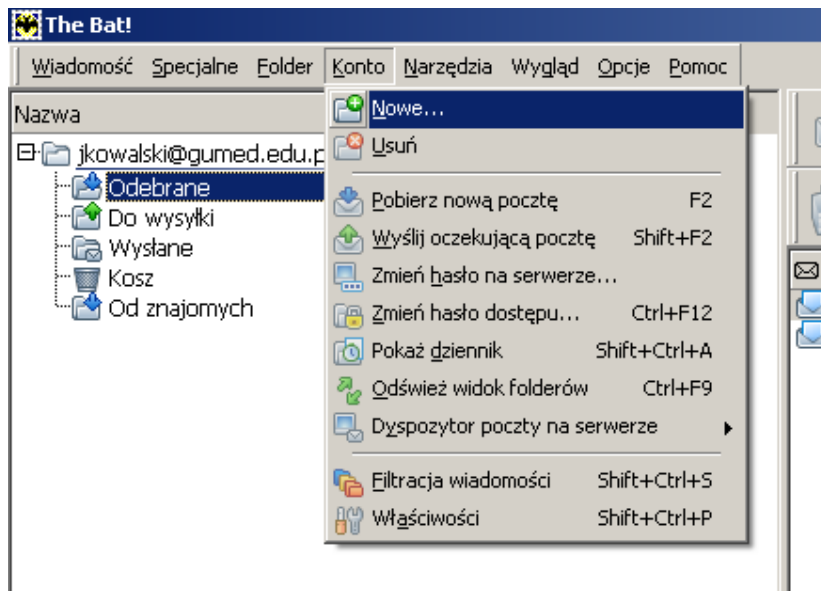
The Bat!

Wiadomość Specjalne Folder Konto Narzędzia Wygląd Opcje Pomoc

Nazwa

jkowalski@gumed.edu.p
Odebrane
Do wysyłki
Wysłane
Kosz
Od znajomych

Nowe...
Usuń
Pobierz nową pocztę F2
Wyślij oczekującą pocztę Shift+F2
Zmień hasło na serwerze...
Zmień hasło dostępu... Ctrl+F12
Pokaż dziennik Shift+Ctrl+A
Odśwież widok folderów Ctrl+F9
Dyspozytor poczty na serwerze
Filtracja wiadomości Shift+Ctrl+S
Właściwości Shift+Ctrl+P